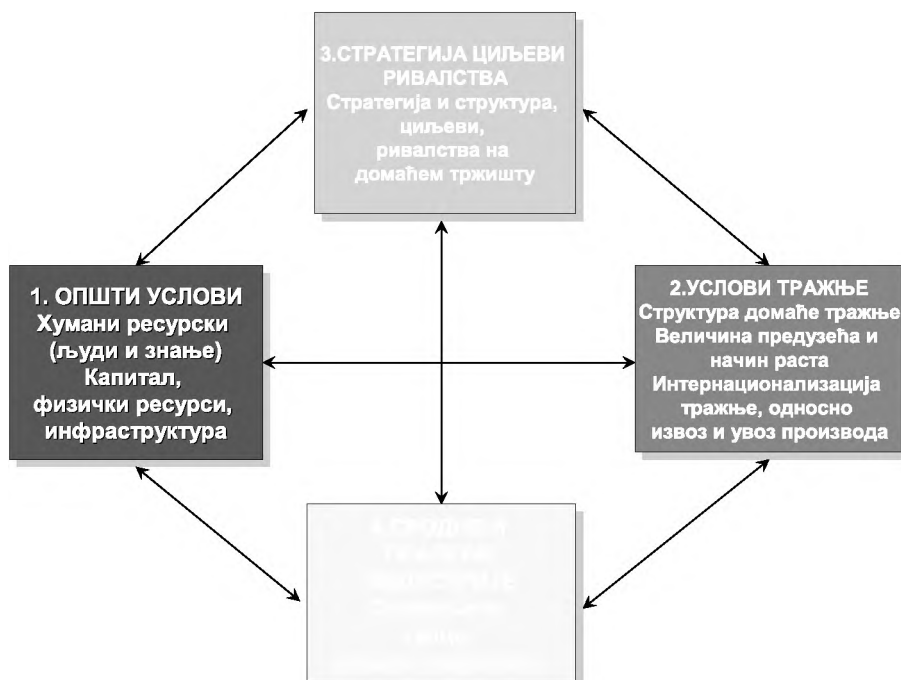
3.СТРАТЕГИЈА ЦИЉЕВИ РИВАЛСТВА
Стратегија и структура, циљеви, ривалства на домаћем тржишту

1. ОПШТИ УСЛОВИ
Хумани ресурски (људи и знање)
Капитал, физички ресурси, инфраструктура

2.УСЛОВИ ТРАЖЊЕ
Структура домаће тражње
Величина предузећа и начин раста
Интернационализација тражње, односно извоз и увоз производа

4.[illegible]
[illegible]